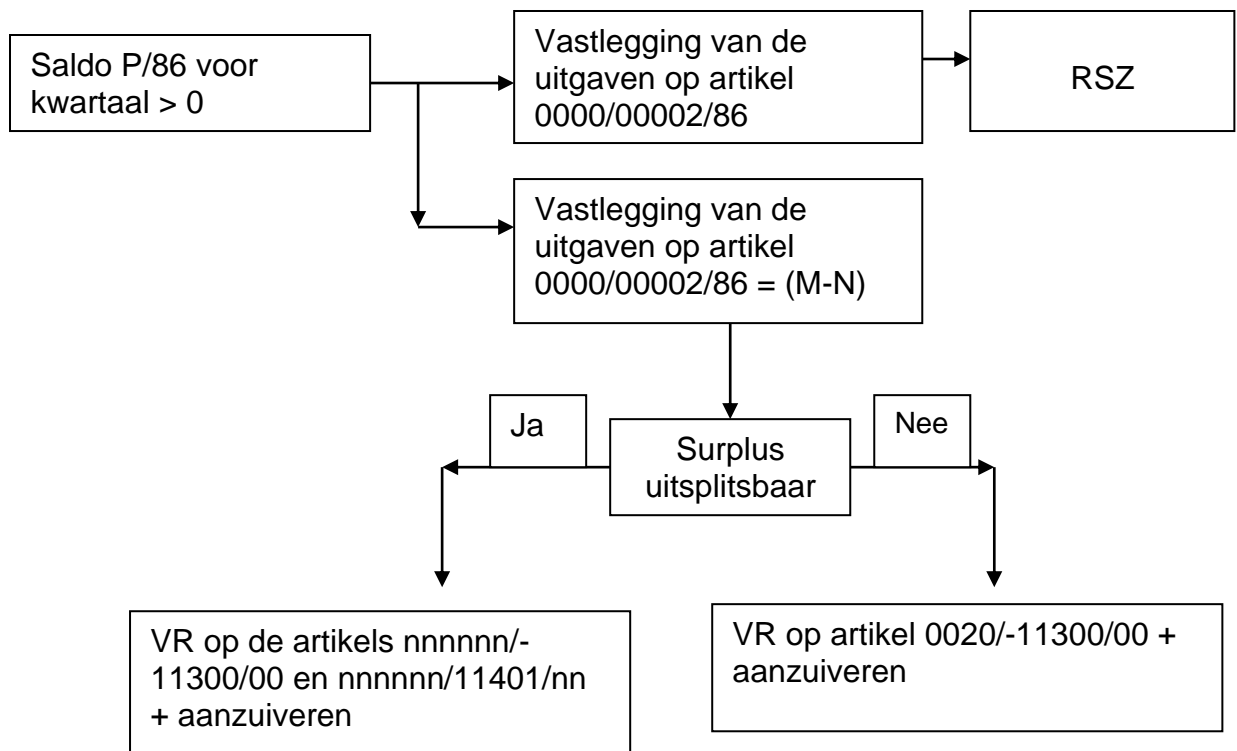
Saldo P/86 voor kwartaal > 0

Vastlegging van de uitgaven op artikel 0000/00002/86

RSZ

Vastlegging van de uitgaven op artikel 0000/00002/86 = (M-N)

Ja

Surplus uitsplitsbaar

Nee

VR op de artikels nnnnnn/-11300/00 en nnnnnn/11401/nn + aanzuiveren

VR op artikel 0020/-11300/00 + aanzuiveren